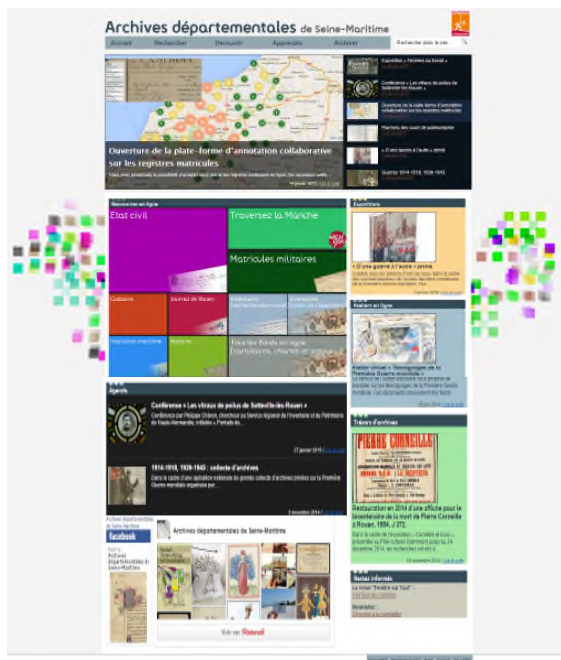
Archives départementales de Seine-Maritime

Accueil Recherche Découvrir Apprendre Archiver

Recherche dans le site

Ouverture de la plate-forme d'annotation collaborative sur les registres matricules

Exposition « Femmes au travail »

Conférence « Les vitraux de poilus de Sotteville-lès-Rouen »

Ouverture de la plate-forme d'annotation collaborative sur les registres matricules

Premiers, des cours de paléographie

« D'une guerre à l'autre » prime

Guerres 1914-1918, 1939-1945

Recherche en ligne

Etat civil

Traversez la Manche

Matricules militaires

Cadastre

Journal de Rouen

Recensements

Inscription maritime

Notaires

Tous les fonds en ligne

Exposition

« D'une guerre à l'autre » primé

Atelier en ligne

Atelier virtuel « Témoignages de la Première Guerre mondiale »

Agenda

Conférence « Les vitraux de poilus de Sotteville-lès-Rouen »

1914-1918, 1939-1945 : collecte d'archives

Archives départementales de Seine-Maritime

facebook

Archives départementales de Seine-Maritime

Visit our Pinterest

Trésors d'archives

PIERRE CORNEILLE

Restauration en 2014 d'une affiche pour le bicentenaire de la mort de Pierre Corneille à Rouen, 1884, J 372.

Restez informé